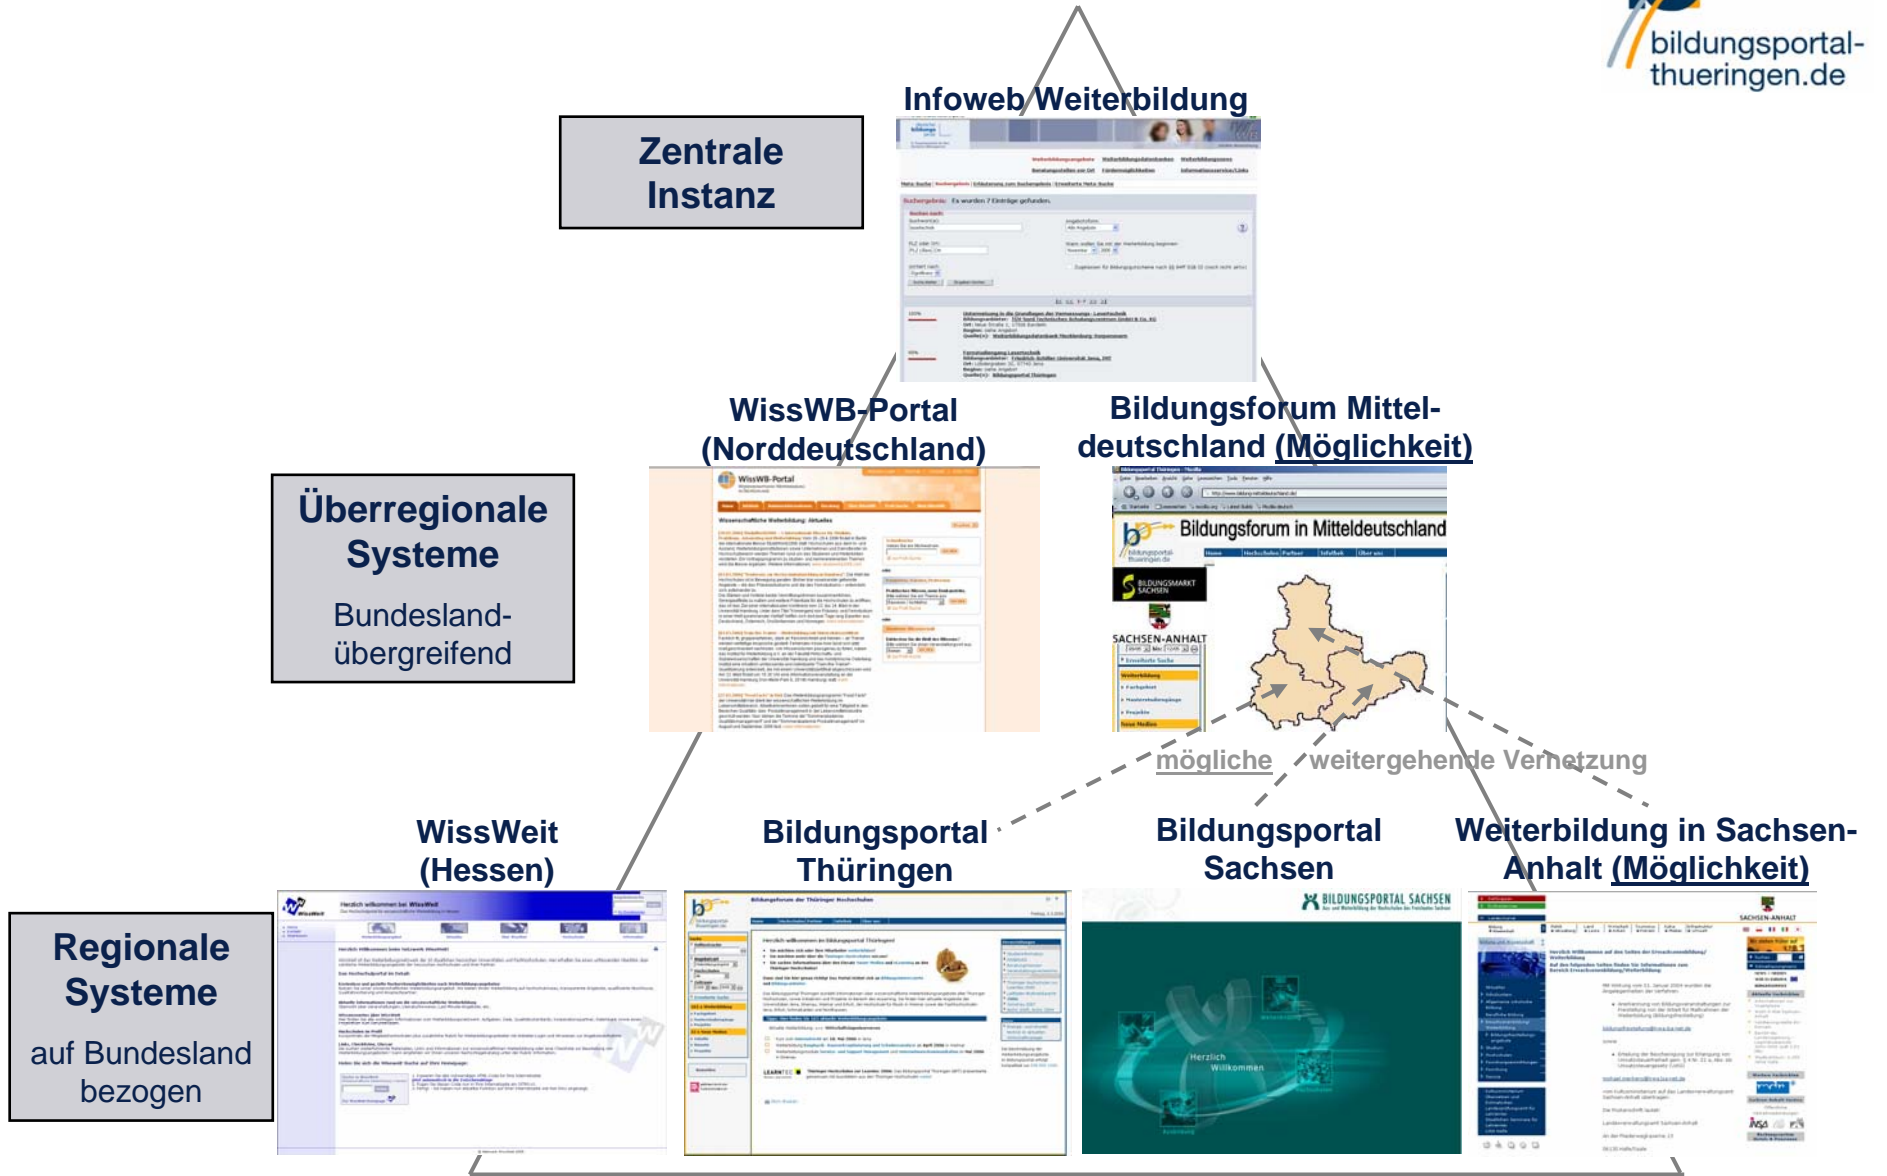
bildungsportal-thueringen.de

Infoweb Weiterbildung

Zentrale Instanz

WissWB-Portal (Norddeutschland)

Bildungsforum Mitteldeutschland (Möglichkeit)

Überregionale Systeme

Bundesland-übergreifend

Bildungsforum in Mitteldeutschland

BILDUNGSMARKT SACHSEN

SACHSEN-ANHALT

mögliche weitergehende Vernetzung

WissWeit (Hessen)

Bildungsportal Thüringen

Bildungsportal Sachsen

Weiterbildung in Sachsen-Anhalt (Möglichkeit)

Regionale Systeme

auf Bundesland bezogen

BILDUNGSPORTAL SACHSEN

Herzlich Willkommen

SACHSEN-ANHALT